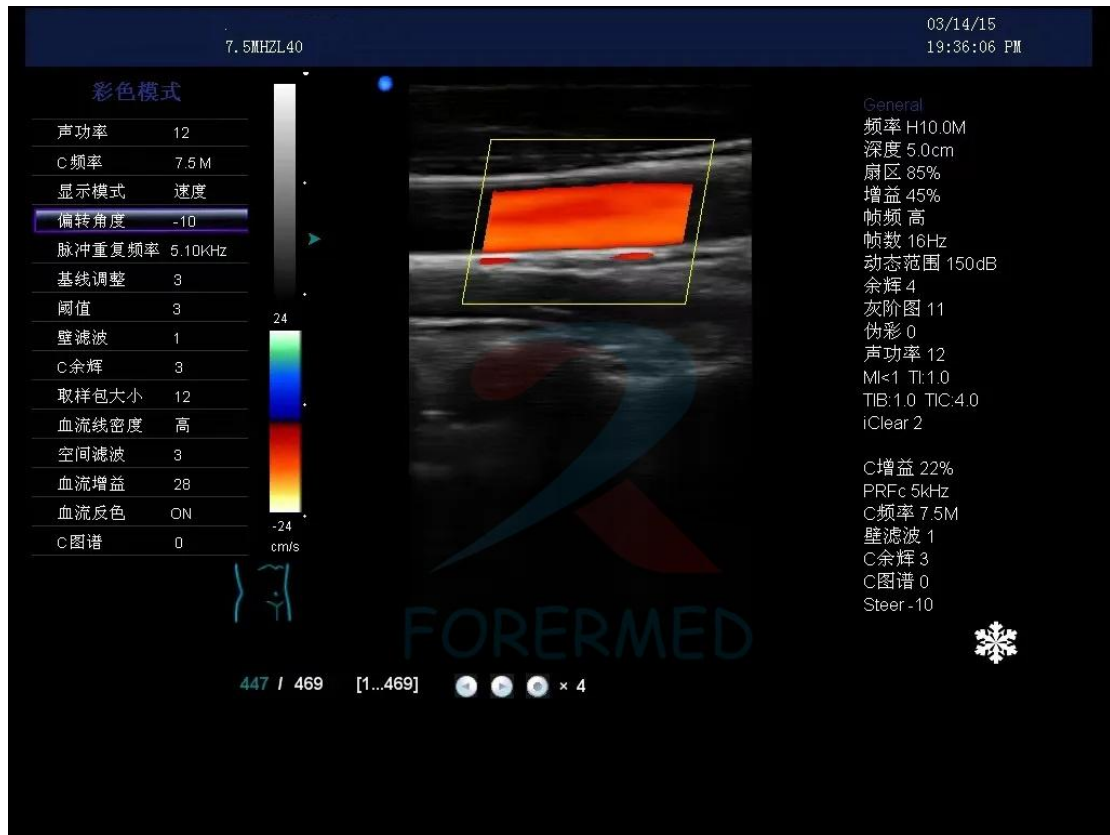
7.5MHZL40

03/14/15
19:36:06 PM

彩色模式

| 声功率 | 12 |
|---|---|
| C频率 | 7.5 M |
| 显示模式 | 速度 |
| 偏转角度 | -10 |
| 脉冲重复频率 | 5.10KHz |
| 基线调整 | 3 |
| 阈值 | 3 |
| 壁滤波 | 1 |
| C余辉 | 3 |
| 取样包大小 | 12 |
| 血流线密度 | 高 |
| 空间滤波 | 3 |
| 血流增益 | 28 |
| 血流反色 | ON |
| C图谱 | 0 |

24
-24
cm/s

General
频率 H10.0M
深度 5.0cm
扇区 85%
增益 45%
帧频 高
帧数 16Hz
动态范围 150dB
余辉 4
灰阶图 11
伪彩 0
声功率 12
MI<1 TI:1.0
TIB:1.0 TIC:4.0
iClear 2

C增益 22%
PRFc 5kHz
C频率 7.5M
壁滤波 1
C余辉 3
C图谱 0
Steer -10

FOREMED

447 / 469 [1...469] × 4